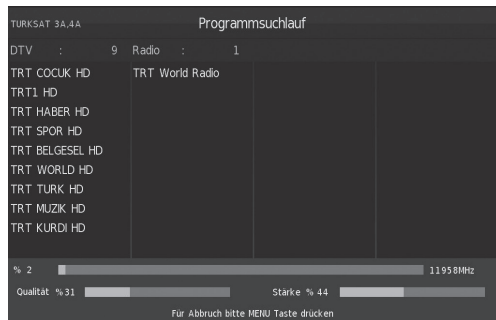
TURKSAT 3A,4A

Programmsuchlauf

DTV : 9 Radio : 1

TRT COCUK HD
TRT1 HD
TRT HABER HD
TRT SPOR HD
TRT BELGESEL HD
TRT WORLD HD
TRT TURK HD
TRT MUZIK HD
TRT KURDI HD

TRT World Radio

% 2

11958MHz

Qualität %31

Stärke % 44

Für Abbruch bitte MENU Taste drücken